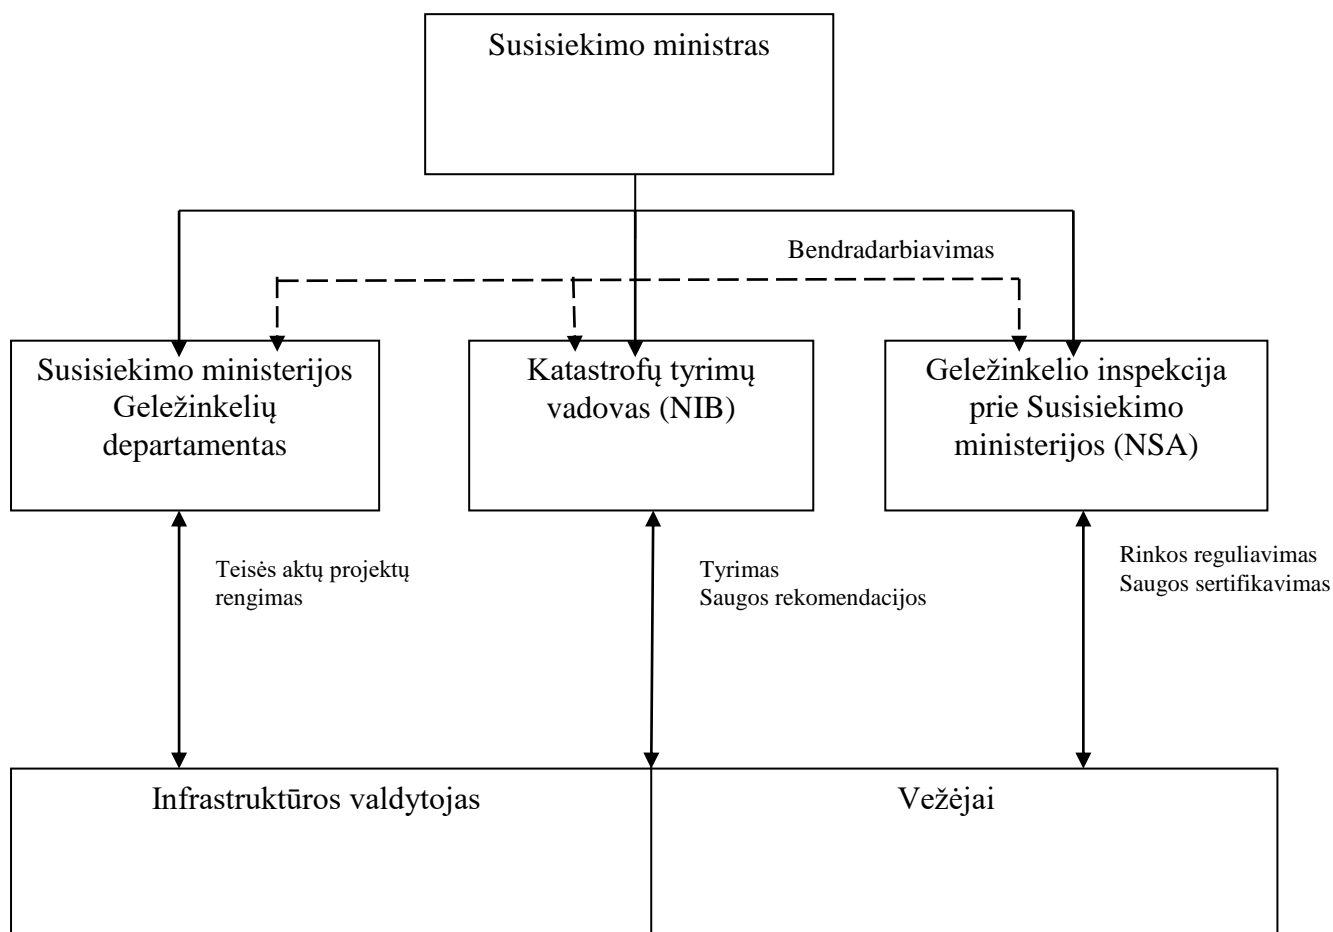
Susisiekimo ministras

Bendradarbiavimas

Susisiekimo ministerijos Geležinkelių departamentas

Katastrofų tyrimų vadovas (NIB)

Geležinkelio inspekcija prie Susisiekimo ministerijos (NSA)

Teisės aktų projektų rengimas

Tyrimas
Saugos rekomendacijos

Rinkos reguliavimas
Saugos sertifikavimas

Infrastruktūros valdytojas

Vežėjai